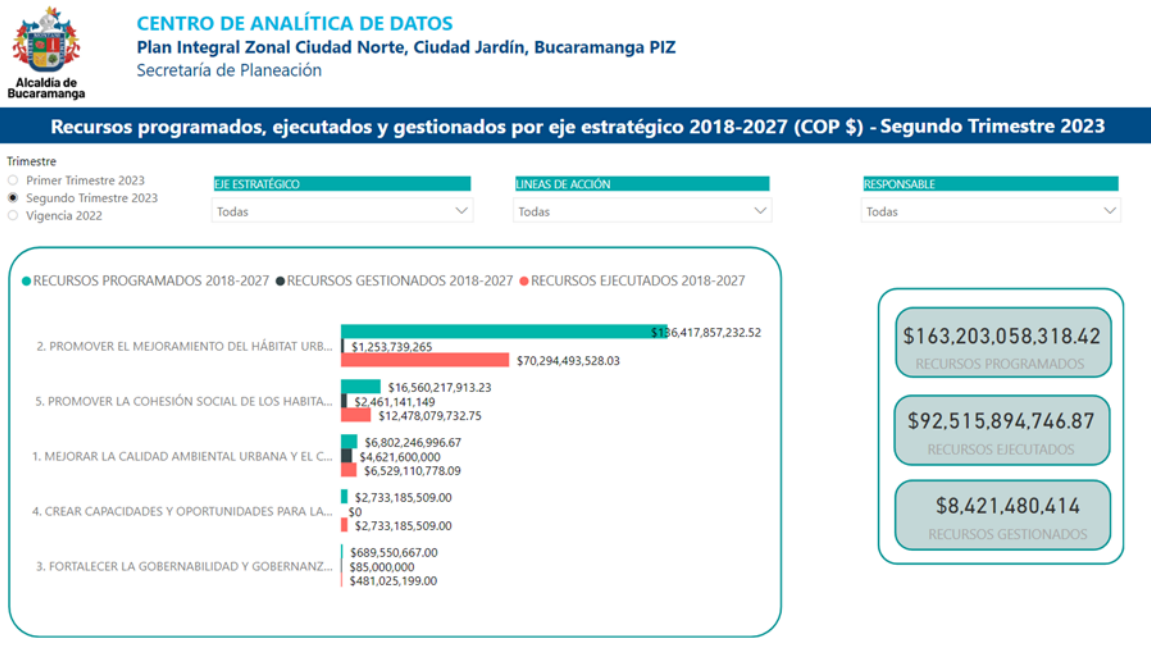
Alcaldía de Bucaramanga

CENTRO DE ANALÍTICA DE DATOS
Plan Integral Zonal Ciudad Norte, Ciudad Jardín, Bucaramanga PIZ
Secretaría de Planeación

Recursos programados, ejecutados y gestionados por eje estratégico 2018-2027 (COP $) - Segundo Trimestre 2023

Trimestre
Primer Trimestre 2023
Segundo Trimestre 2023
Vigencia 2022

EJE ESTRATÉGICO
Todas

LINEAS DE ACCIÓN
Todas

RESPONSABLE
Todas

RECURSOS PROGRAMADOS 2018-2027 RECURSOS GESTIONADOS 2018-2027 RECURSOS EJECUTADOS 2018-2027

2. PROMOVER EL MEJORAMIENTO DEL HÁBITAT URB...
$136,417,857,232.52
$1,253,739,265
$70,294,493,528.03

5. PROMOVER LA COHESIÓN SOCIAL DE LOS HABITA...
$16,560,217,913.23
$2,461,141,149
$12,478,079,732.75

1. MEJORAR LA CALIDAD AMBIENTAL URBANA Y EL C...
$6,802,246,996.67
$4,621,600,000
$6,529,110,778.09

4. CREAR CAPACIDADES Y OPORTUNIDADES PARA LA...
$2,733,185,509.00
$0
$2,733,185,509.00

3. FORTALECER LA GOBERNABILIDAD Y GOBERNANZ...
$689,550,667.00
$85,000,000
$481,025,199.00

$163,203,058,318.42
RECURSOS PROGRAMADOS

$92,515,894,746.87
RECURSOS EJECUTADOS

$8,421,480,414
RECURSOS GESTIONADOS